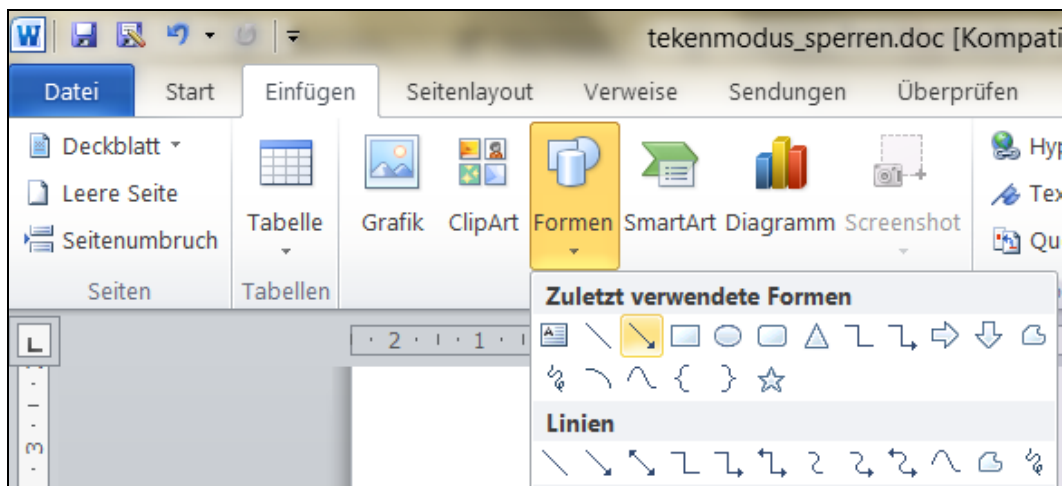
W

tekenmodus_sperren.doc [Kompati

Datei Start Einfügen Seitenlayout Verweise Sendungen Überprüfen

Deckblatt
Leere Seite
Seitenumbruch
Seiten

Tabelle
Tabellen

Grafik ClipArt Formen SmartArt Diagramm Screenshot

Hyp
Tex
Qu

Zuletzt verwendete Formen

Linien

L

· 2 · 1 · 1 ·

3